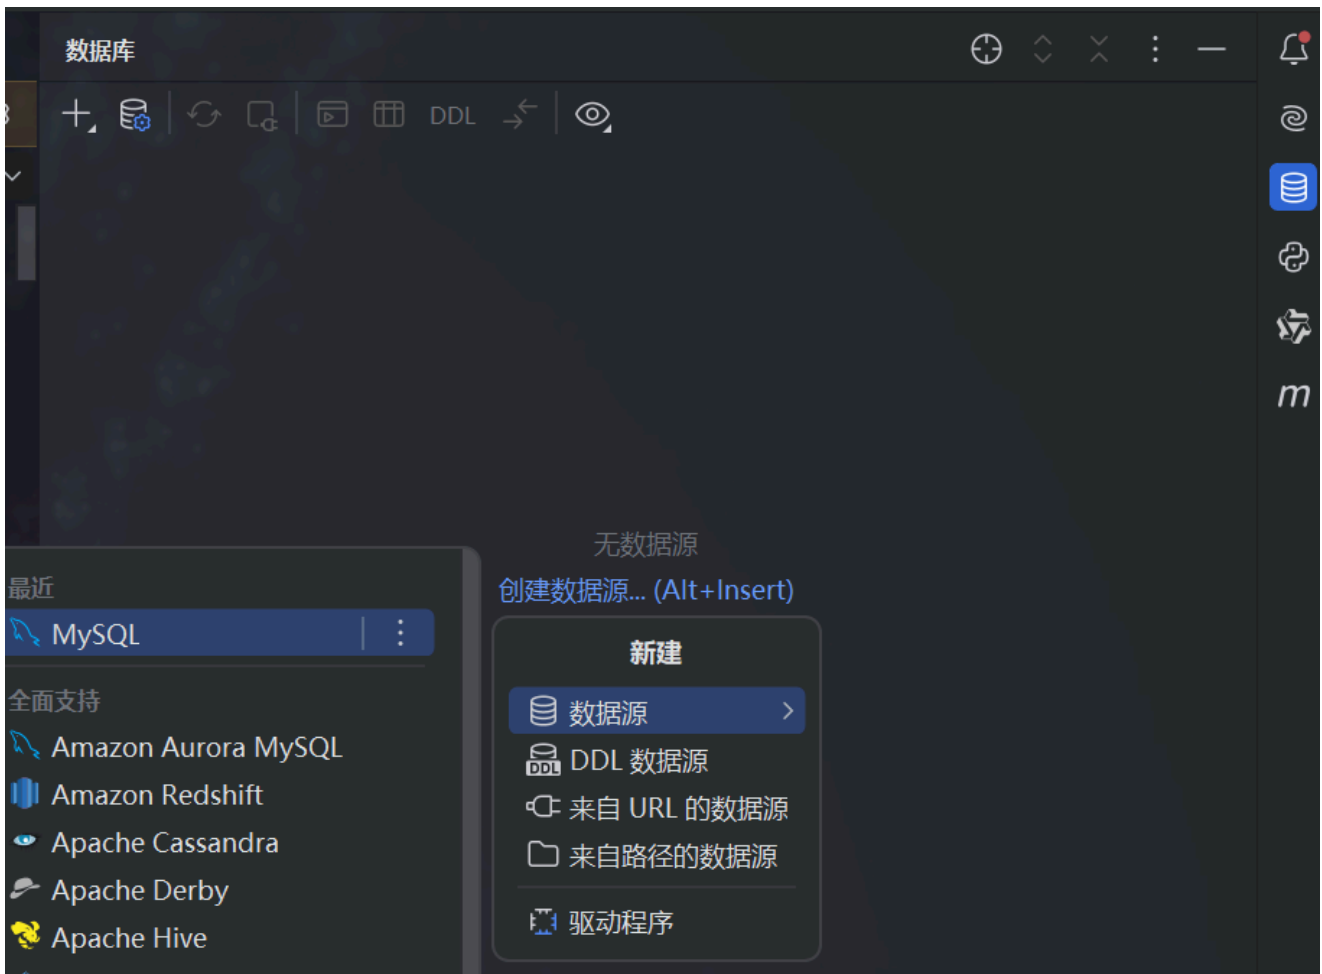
数据库

DDL

m

无数据源
创建数据源... (Alt+Insert)

最近
MySQL

全面支持
Amazon Aurora MySQL
Amazon Redshift
Apache Cassandra
Apache Derby
Apache Hive

新建
数据源
DDL 数据源
来自 URL 的数据源
来自路径的数据源
驱动程序